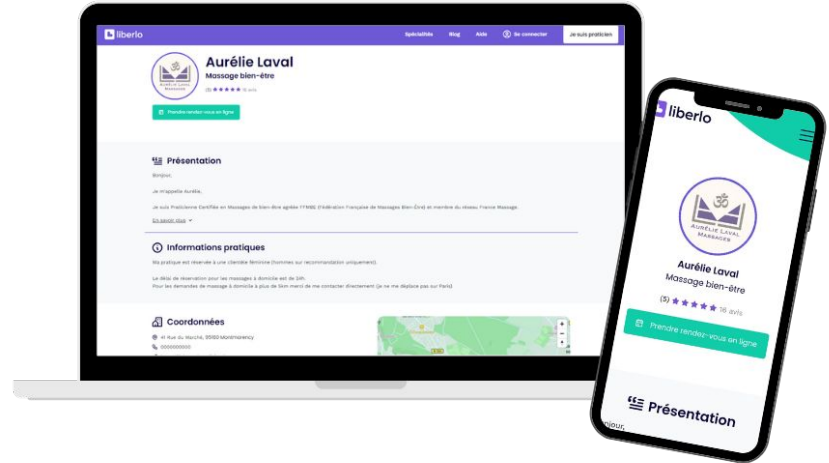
liberlo Spécialités Blog Aide Se connecter Je suis praticien

Aurélie Laval
Massage bien-être
(5) ★★★★★ 16 avis

Prendre rendez-vous en ligne

Présentation

Bonjour,

Je m'appelle Aurélie.

Je suis Praticienne Certifiée en Massages de bien-être agréée FFMBE (Fédération Française de Massages Bien-Être) et membre du réseau France Massage.

En savoir plus

Informations pratiques

Ma pratique est réservée à une clientèle féminine (hommes sur recommandation uniquement).

Le délai de réservation pour les massages à domicile est de 24h.
Pour les demandes de massage à domicile à plus de 5km merci de me contacter directement (je ne me déplace pas sur Paris)

Coordonnées

41 Rue du Marché, 95160 Montmorency

0000000000

liberlo

AURÉLIE LAVAL MASSAGES

Aurélie Laval
Massage bien-être
(5) ★★★★★ 16 avis

Prendre rendez-vous en ligne

Présentation

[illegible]jour,